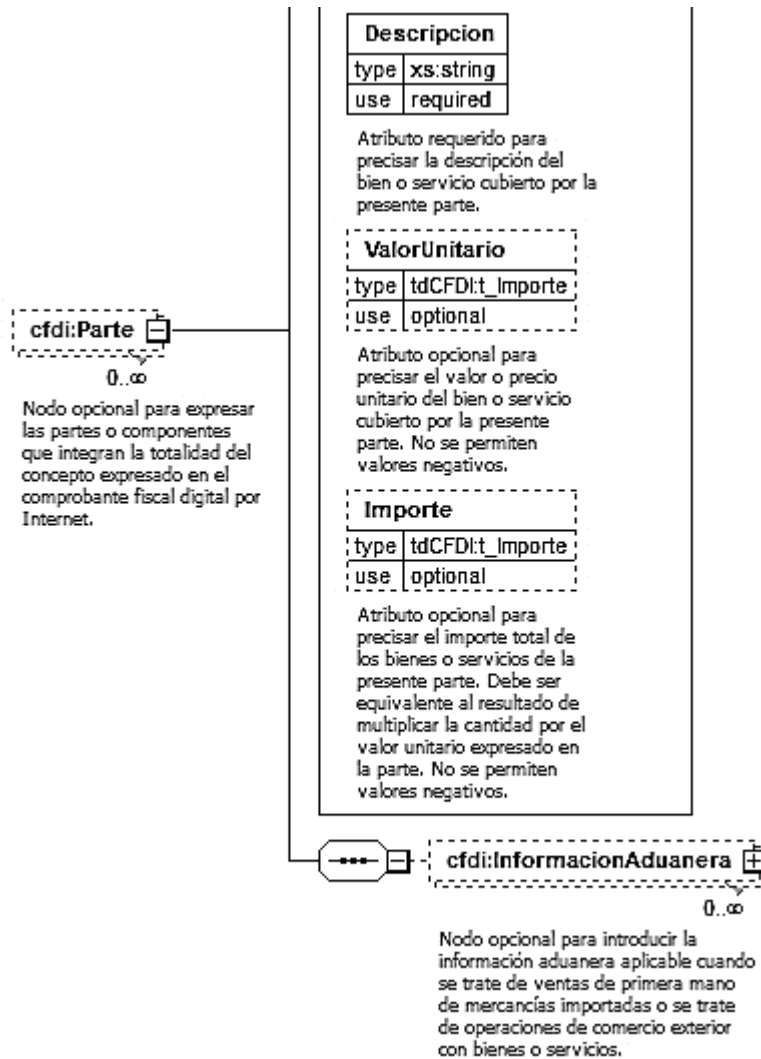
cfdi:Parte

0..∞

Nodo opcional para expresar las partes o componentes que integran la totalidad del concepto expresado en el comprobante fiscal digital por Internet.

| Descripcion | |
|---|---|
| type | xs:string |
| use | required |

Atributo requerido para precisar la descripción del bien o servicio cubierto por la presente parte.

| ValorUnitario | |
|---|---|
| type | tdCFDI:t_Importe |
| use | optional |

Atributo opcional para precisar el valor o precio unitario del bien o servicio cubierto por la presente parte. No se permiten valores negativos.

| Importe | |
|---|---|
| type | tdCFDI:t_Importe |
| use | optional |

Atributo opcional para precisar el importe total de los bienes o servicios de la presente parte. Debe ser equivalente al resultado de multiplicar la cantidad por el valor unitario expresado en la parte. No se permiten valores negativos.

cfdi:InformacionAduanera

0..∞

Nodo opcional para introducir la información aduanera aplicable cuando se trate de ventas de primera mano de mercancías importadas o se trate de operaciones de comercio exterior con bienes o servicios.